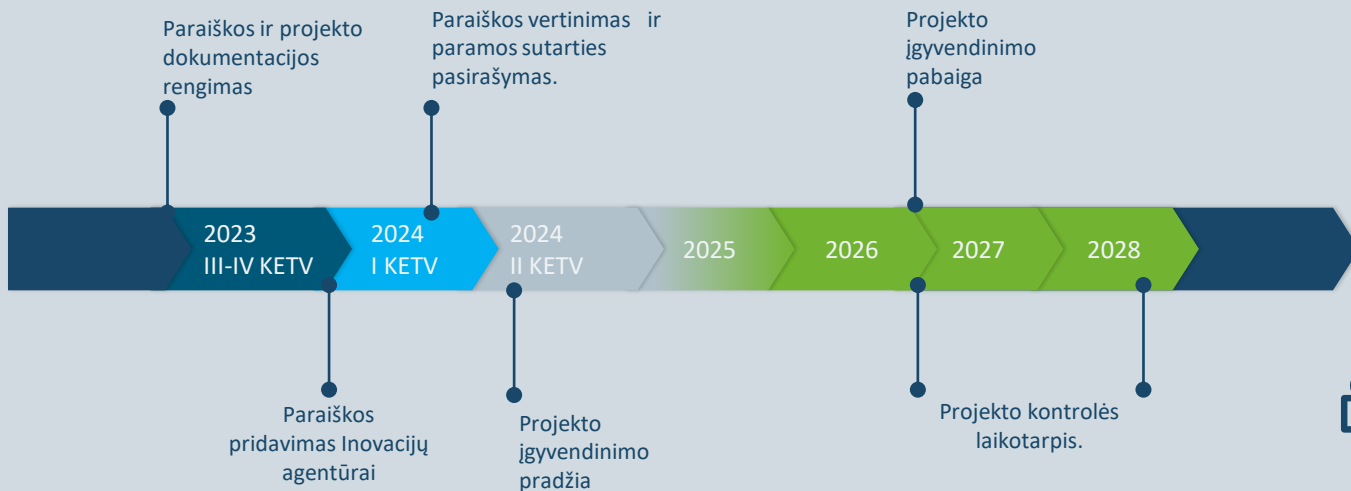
Paraiškos ir projekto dokumentacijos rengimas

Paraiškos vertinimas ir paramos sutarties pasirašymas.

Projekto įgyvendinimo pabaiga

2023
III-IV KETV

2024
I KETV

2024
II KETV

2025

2026

2027

2028

Paraiškos pridavimas Inovacijų agentūrai

Projekto įgyvendinimo pradžia

Projekto kontrolės laikotarpis.